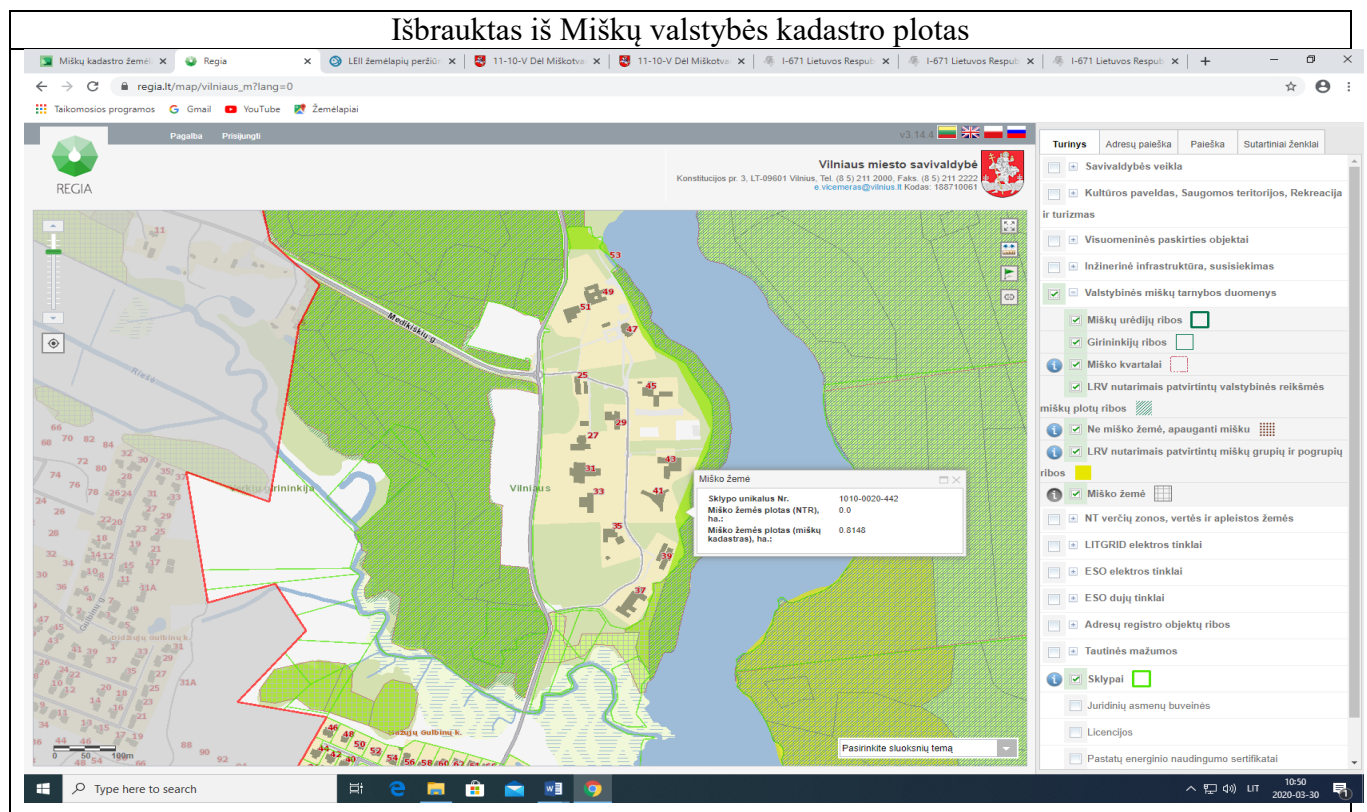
Išbrauktas iš Miškų valstybės kadastro plotas

Miškų kadastro žemė | Regia | LEII žemėlapių peržiū | 11-10-V Dėl Miškotva | 11-10-V Dėl Miškotva | I-671 Lietuvos Respub | I-671 Lietuvos Respub | I-671 Lietuvos Respub | +

regia.lt/map/vilniaus_m?lang=0

Taikomosios programos Gmail YouTube Žemėlapiai

REGIA

Pagalba Prisijungti

v3.14.4

Vilniaus miesto savivaldybė
Konstitucijos pr. 3, LT-09601 Vilnius, Tel. (8 5) 211 2000, Faks. (8 5) 211 2222
e.vicemeras@vilnius.lt Kodas: 188710061

Turinys | Adresų paieška | Paieška | Sutartiniai ženklai

Savivaldybės veikla
Kultūros paveldas, Saugomos teritorijos, Rekreacija ir turizmas
Visuomeninės paskirties objektai
Inžinerinė infrastruktūra, susisiekimas
Valstybinės miškų tarnybos duomenys
Miškų urėdijų ribos
Girininkijų ribos
Miško kvartalai
LRV nutarimais patvirtintų valstybinės reikšmės miškų plotų ribos
Ne miško žemė, apauganti mišku
LRV nutarimais patvirtintų miškų grupių ir pogrupių ribos
Miško žemė
NT verčių zonos, vertės ir apleistos žemės
LITGRID elektros tinklai
ESO elektros tinklai
ESO dujų tinklai
Adresų registro objektų ribos
Tautinės mažumos
Sklypai
Juridinių asmenų buveinės
Licencijos
Pastatų energinio naudingumo sertifikatai

Medkiškių g.
Riešė
Vilniaus
Girininkija
Gulbinų k.
Bajorų Gulbinų k.

53 49 51 47 25 45 27 29 43 31 41 33 35 39 37 11 66 70 82 68 80 32 36 30 14 16 28 11A 45 39 37 31A 46 48 50 52 44 40 54 56 58 60 62 90 92

Miško žemė
Sklypo unikalus Nr. 1010-0020-442
Miško žemės plotas (NTR), ha.: 0.0
Miško žemės plotas (miškų kadastras), ha.: 0.8148

0 50 100m

Pasirinkite sluoksnių temą

Type here to search
LIT 10:50 2020-03-30